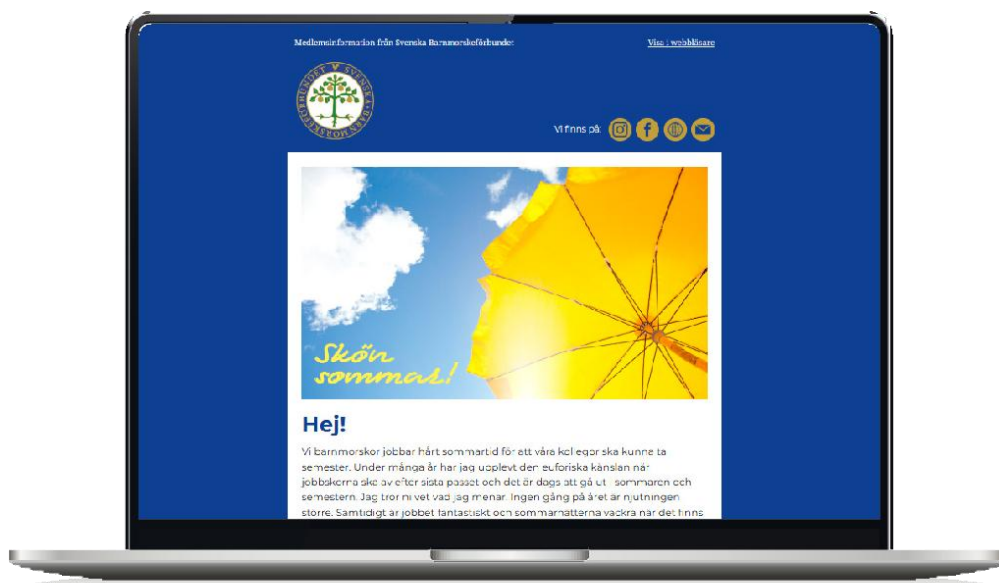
Medlemsinformation från Svenska Barnmorskeförbundet

Visa i webbläsare

Vi finns på:

Skön sommar!

Hej!

Vi barnmorskor jobbar hårt sommartid för att våra kollegor ska kunna ta semester. Under många år har jag upplevt den euforiska känslan när jobbskorna ska av efter sista passet och det är dags att gå ut i sommaren och semestern. Jag tror ni vet vad jag menar. Ingen gång på året är njutningen större. Samtidigt är jobbet fantastiskt och sommarnätterna vackra när det finns